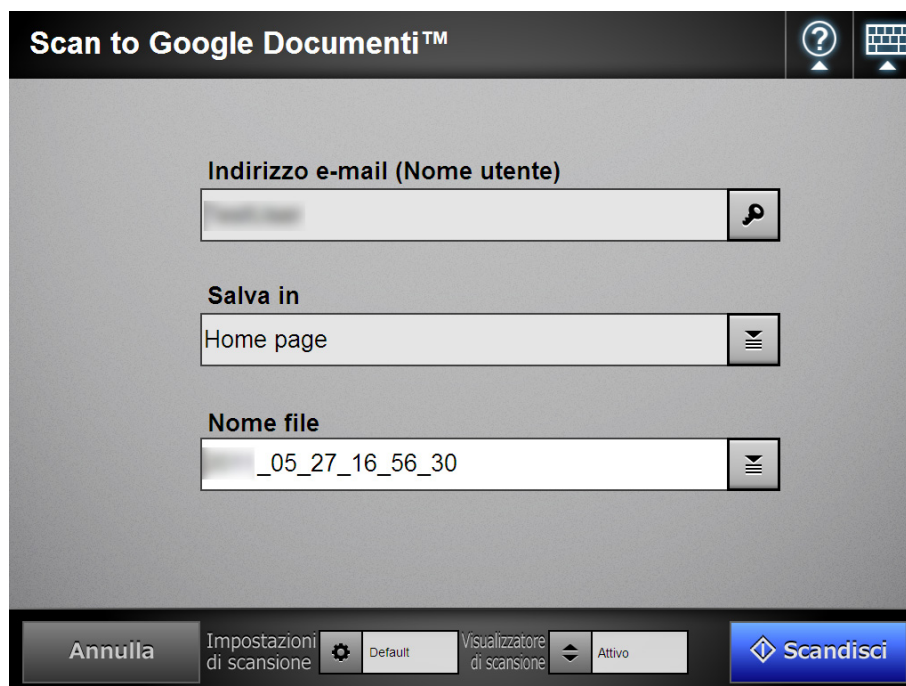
Scan to Google Documenti™

Indirizzo e-mail (Nome utente)

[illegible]

Salva in

Home page

Nome file

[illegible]_05_27_16_56_30

Annulla

Impostazioni di scansione

Default

Visualizzatore di scansione

Attivo

Scandisci